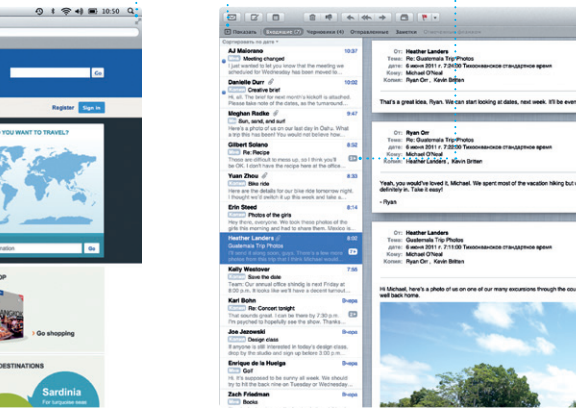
10:50

Go

Register Sign In

U WANT TO TRAVEL?

Go

Go shopping

DESTINATIONS

Sardinia

Написать Входящие (2) Черновики (4) Отправленные Заметки

Сортировать по дате

AJ Malorano
Meeting changed

Danielle Durr
Creative brief

Meghan Radke
Sun, sand, and surf

Gilbert Solano
Re: Recipe

Yuan Zhou
Bike ride

Erin Steed
Photos of the girls

Heather Landers
Guatemala Trip Photos

Kelly Westover
Save the date

Kari Bohn
Re: Concert tonight

Joe Jezowski
Design class

Zach Friedman
Books

От: Heather Landers
Тема: Re: Guatemala Trip/Photos
Дата: 6 июня 2011 г. 7:22:00 Тихоокеанское стандартное время
Кому: Michael O'Neal
Копия: Ryan Orr, Kevin Britten

That's great Kea, Ryan. We can start looking at dates, next week. It'll be eve

От: Ryan Orr
Тема: Re: Guatemala Trip/Photos
Дата: 6 июня 2011 г. 7:22:00 Тихоокеанское стандартное время
Кому: Michael O'Neal
Копия: Heather Landers, Kevin Britten

Yeah, you would've loved it, Michael. We spent most of the vacation hiking out definitely in. Take it easy!

- Ryan

От: Heather Landers
Тема: Guatemala Trip Photos
Дата: 6 июня 2011 г. 7:22:00 Тихоокеанское стандартное время
Кому: Michael O'Neal
Копия: Ryan Orr, Kevin Britten

Hi Michael, here's a photo of us on one of our many excursions through the cou well back home.